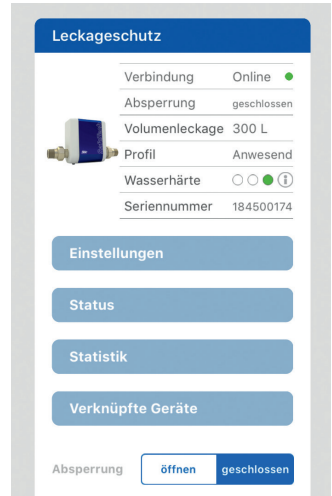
Leckageschutz

| | |
|---|---|
| Verbindung | Online |
| Absperrung | geschlossen |
| Volumenleckage | 300 L |
| Profil | Anwesend |
| Wasserhärte | |
| Seriennummer | 184500174 |

Einstellungen

Status

Statistik

Verknüpfte Geräte

Absperrung öffnen geschlossen